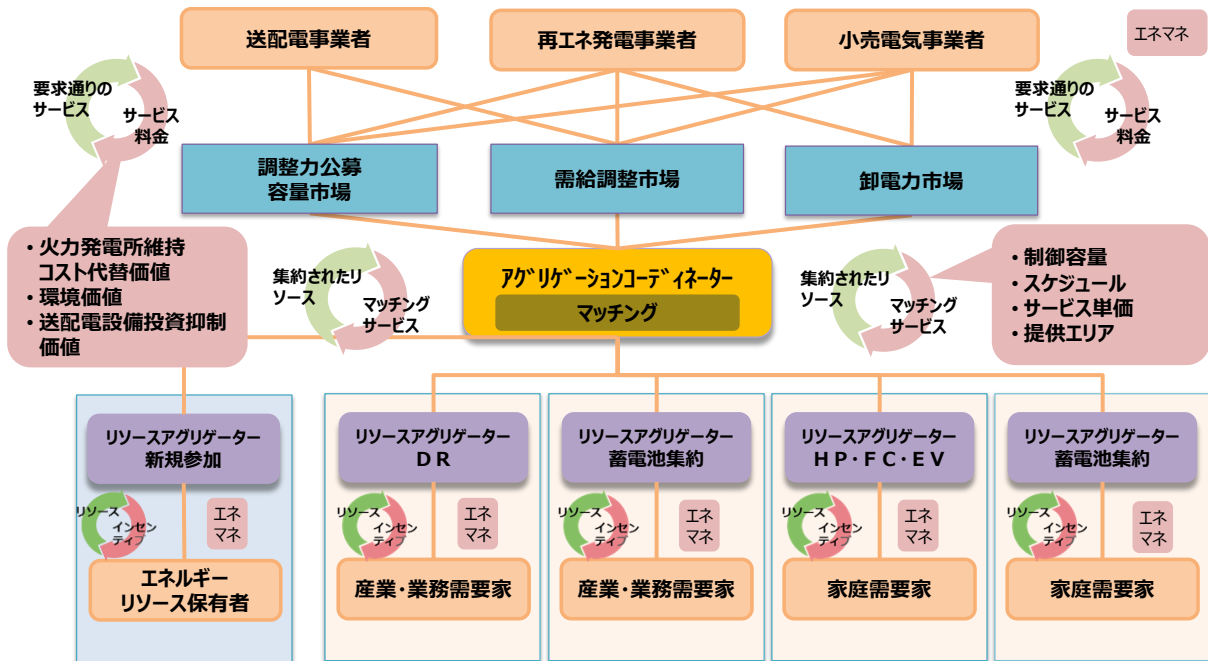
送配電事業者

再エネ発電事業者

小売電気事業者

エネマネ

要求通りのサービス

サービス料金

要求通りのサービス

サービス料金

調整力公募
容量市場

需給調整市場

卸電力市場

・火力発電所維持コスト代替価値
・環境価値
・送配電設備投資抑制価値

集約されたリソース

マッチングサービス

アグリゲーションコーディネーター

マッチング

集約されたリソース

マッチングサービス

・制御容量
・スケジュール
・サービス単価
・提供エリア

リソースアグリゲーター
新規参加

リソース

インセンティブ

エネマネ

エネルギー
リソース保有者

リソースアグリゲーター
DR

リソース

インセンティブ

エネマネ

産業・業務需要家

リソースアグリゲーター
蓄電池集約

リソース

インセンティブ

エネマネ

産業・業務需要家

リソースアグリゲーター
HP・FC・EV

リソース

インセンティブ

エネマネ

家庭需要家

リソースアグリゲーター
蓄電池集約

リソース

インセンティブ

エネマネ

家庭需要家